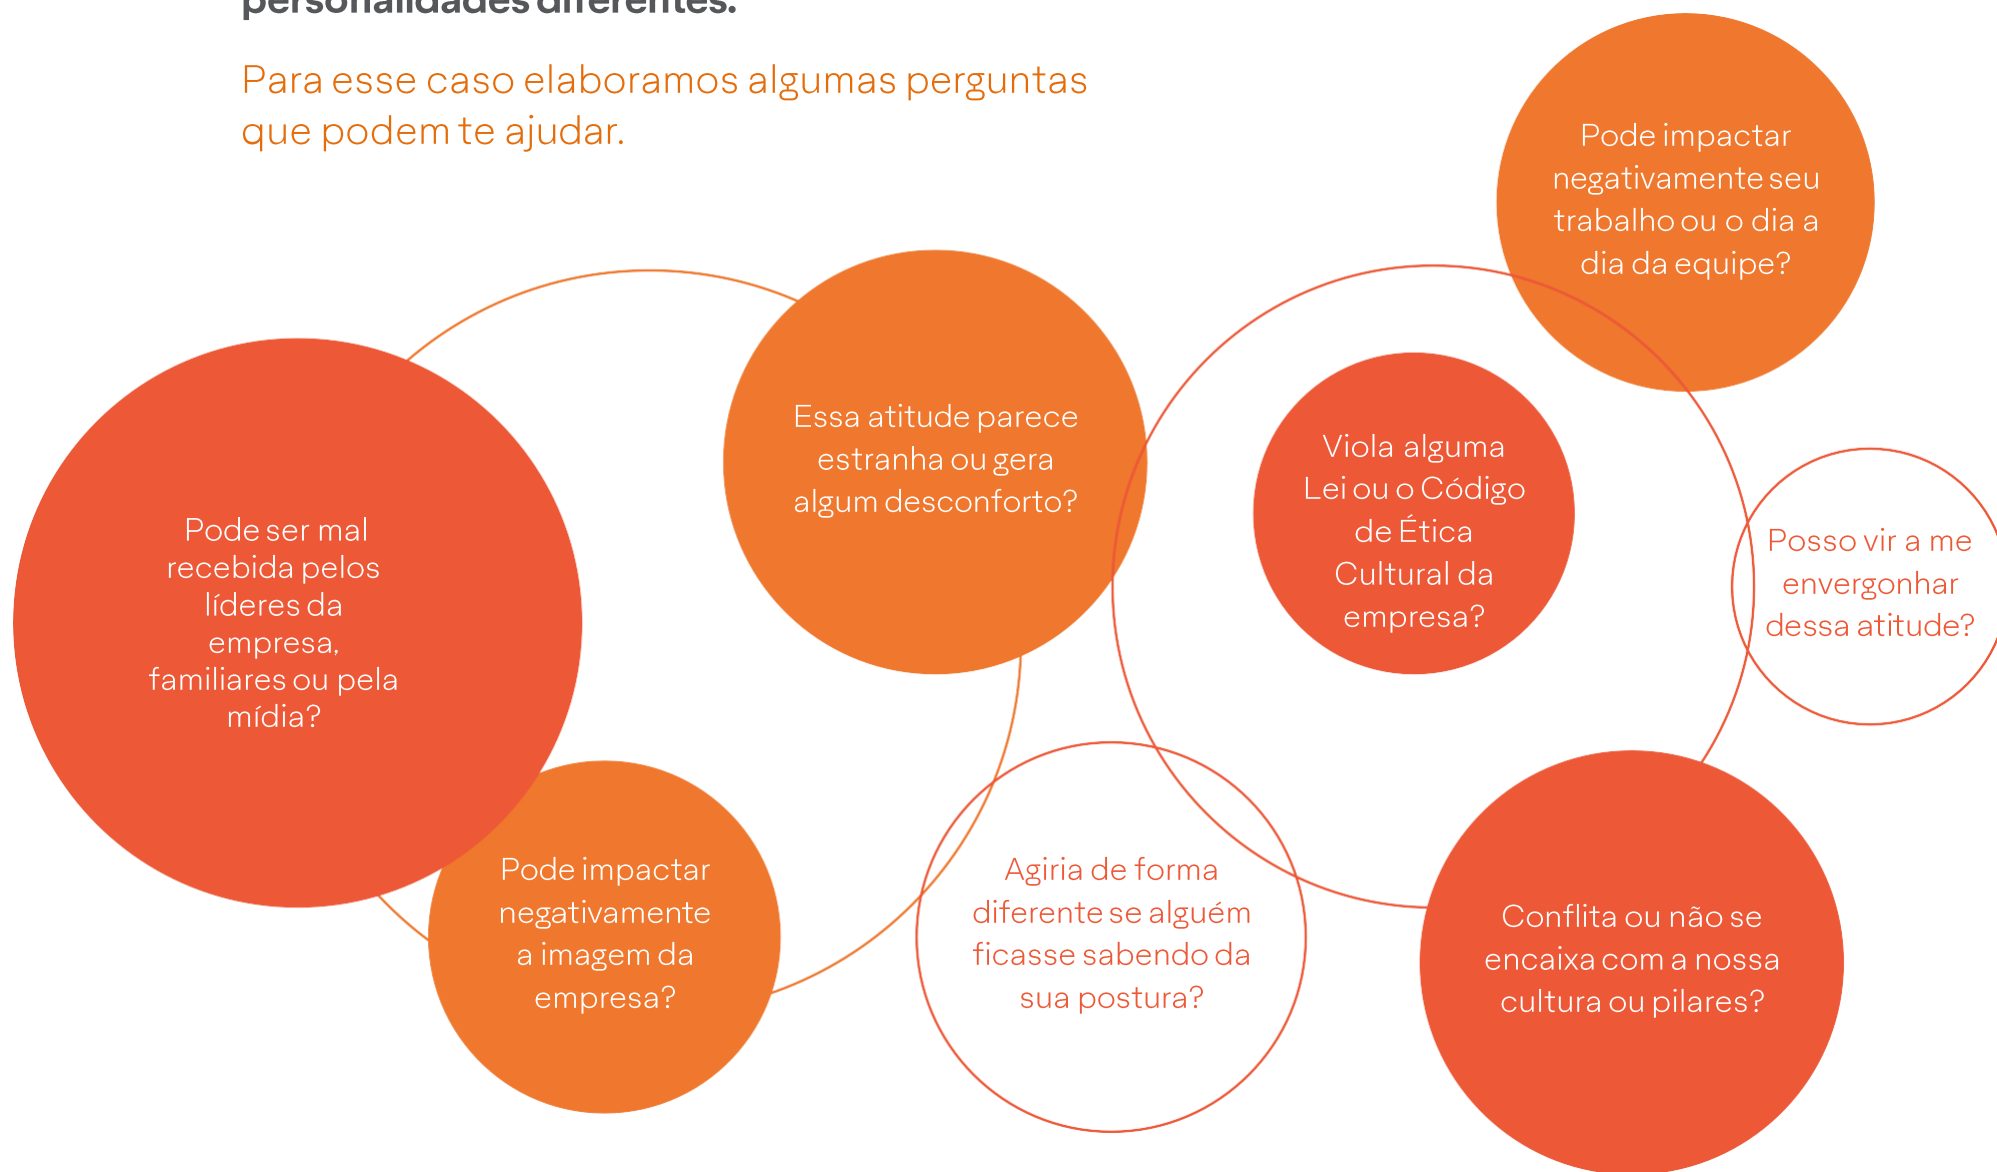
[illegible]

Para esse caso elaboramos algumas perguntas que podem te ajudar.

Pode impactar negativamente seu trabalho ou o dia a dia da equipe?

Essa atitude parece estranha ou gera algum desconforto?

Viola alguma Lei ou o Código de Ética Cultural da empresa?

Posso vir a me envergonhar dessa atitude?

Pode ser mal recebida pelos líderes da empresa, familiares ou pela mídia?

Pode impactar negativamente a imagem da empresa?

Agiria de forma diferente se alguém ficasse sabendo da sua postura?

Conflita ou não se encaixa com a nossa cultura ou pilares?